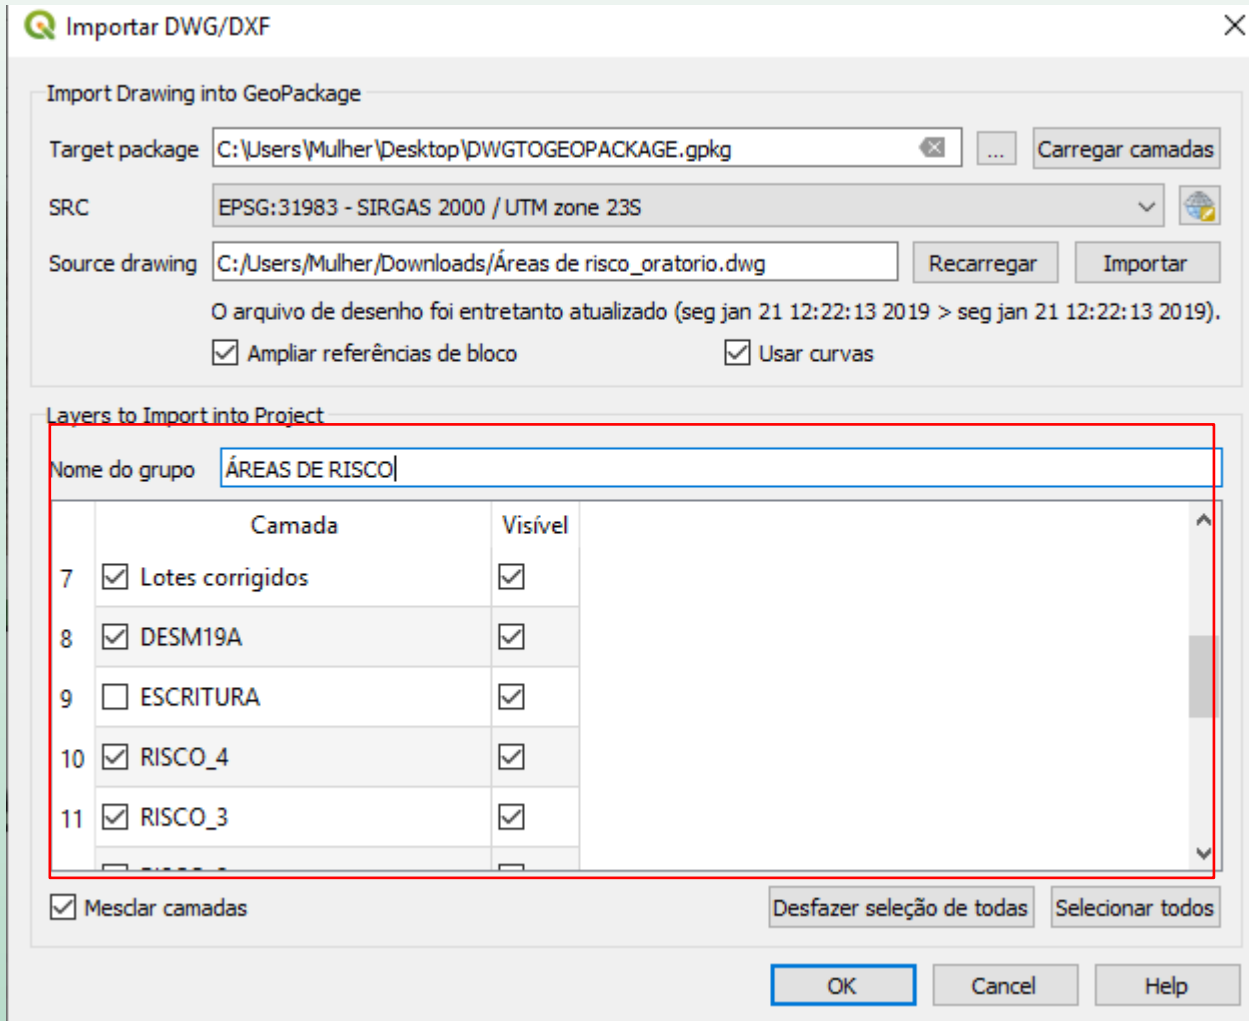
Importar DWG/DXF

Import Drawing into GeoPackage

Target package C:\Users\Mulher\Desktop\DWGTOGEOPACKAGE.gpkg ... Carregar camadas

SRC EPSG:31983 - SIRGAS 2000 / UTM zone 23S

Source drawing C:/Users/Mulher/Downloads/Áreas de risco_oratorio.dwg Recarregar Importar

O arquivo de desenho foi entretanto atualizado (seg jan 21 12:22:13 2019 > seg jan 21 12:22:13 2019).

Ampliar referências de bloco Usar curvas

Layers to Import into Project

Nome do grupo ÁREAS DE RISCO

| | Camada | Visível |
|---|---|---|
| 7 | Lotes corrigidos | |
| 8 | DESM19A | |
| 9 | ESCRITURA | |
| 10 | RISCO_4 | |
| 11 | RISCO_3 | |
| | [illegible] | |

Mesclar camadas Desfazer seleção de todas Selecionar todos

OK Cancel Help